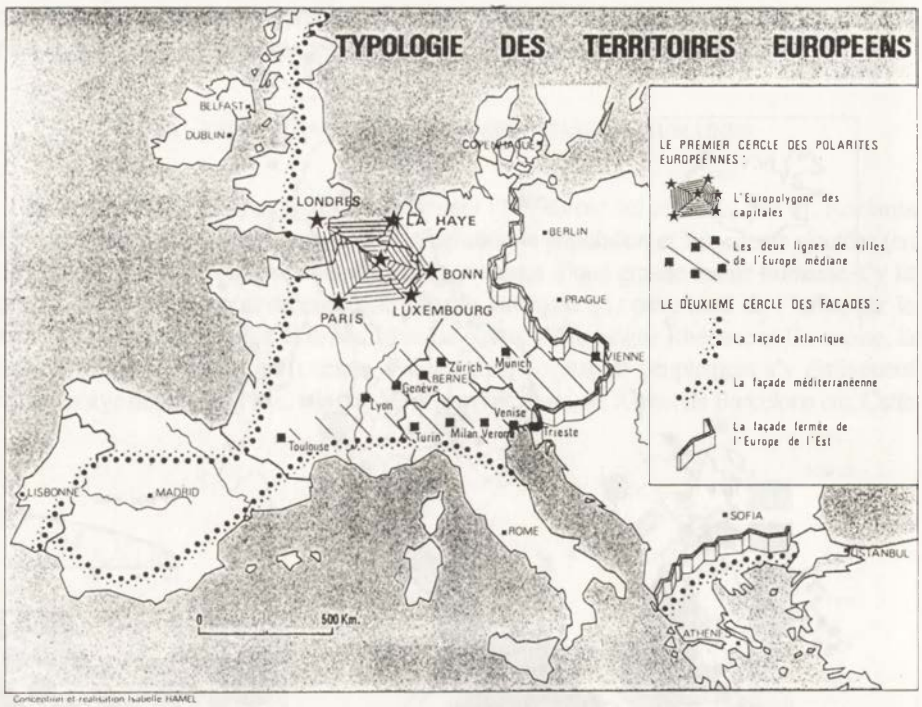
TYPOLOGIE DES TERRITOIRES EUROPEENS

LE PREMIER CERCLE DES POLARITES EUROPEENNES :

L'Europolygone des capitales

Les deux lignes de villes de l'Europe médiane

LE DEUXIEME CERCLE DES FACADES :

La façade atlantique

La façade méditerranéenne

La façade fermée de l'Europe de l'Est

BELFAST
DUBLIN
COPENHAGUE
LONDRES
LA HAYE
BERLIN
BONN
PARIS
LUXEMBOURG
PRAGUE
VIENNE
Munich
Zürich
BERNE
Genève
Lyon
Toulouse
Turin
Milan
Verone
Venise
Trieste
LISBONNE
MADRID
ROME
SOFIA
ISTANBUL
ATHENES

0
500 Km.

Conception et réalisation Isabelle HAMEL